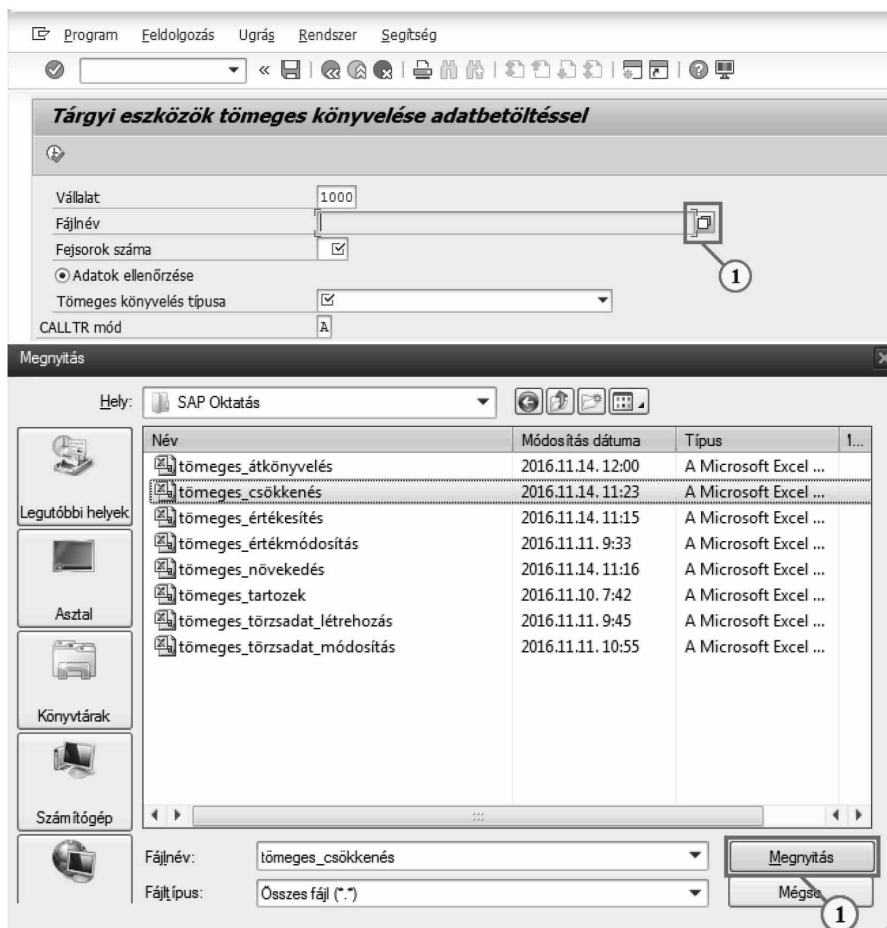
Program Feldolgozás Ugrás Rendszer Segítség

Tárgyi eszközök tömeges könyvelése adatbetöltéssel

Vállalat 1000
Fájlnév
Fejsorok száma
Adatok ellenőrzése
Tömeges könyvelés típusa
CALLTR mód A

1

Megnyitás

Hely: SAP Oktatás

| Név | Módosítás dátuma | Típus | 1... |
|---|---|---|---|
| tömeges_átkönyvelés | 2016.11.14. 12:00 | A Microsoft Excel ... | |
| tömeges_csökkenés | 2016.11.14. 11:23 | A Microsoft Excel ... | |
| tömeges_értékesítés | 2016.11.14. 11:15 | A Microsoft Excel ... | |
| tömeges_értékmódosítás | 2016.11.11. 9:33 | A Microsoft Excel ... | |
| tömeges_növekedés | 2016.11.14. 11:16 | A Microsoft Excel ... | |
| tömeges_tartozek | 2016.11.10. 7:42 | A Microsoft Excel ... | |
| tömeges_törzsadat_létrehozás | 2016.11.11. 9:45 | A Microsoft Excel ... | |
| tömeges_törzsadat_módosítás | 2016.11.11. 10:55 | A Microsoft Excel ... | |

Legutóbbi helyek
Asztal
Könyvtárak
Számítógép

Fájlnév: tömeges_csökkenés
Fájltípus: Összes fájl (*.*)

Megnyitás
Mégse

1